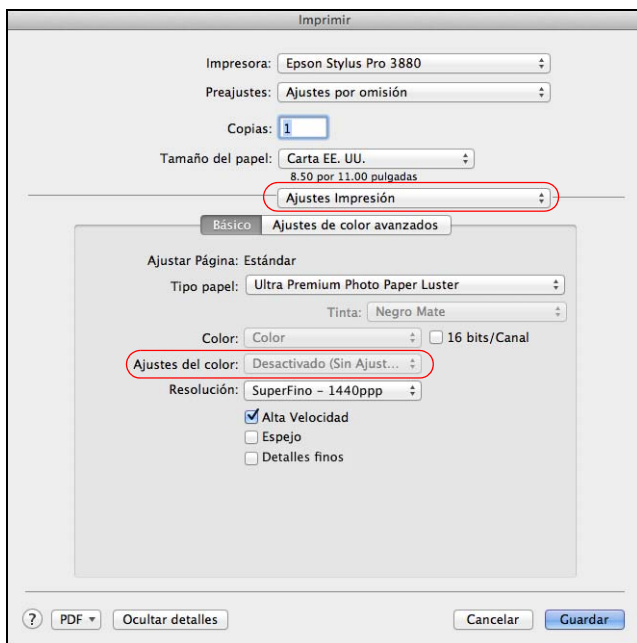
Imprimir

Impresora: Epson Stylus Pro 3880

Preajustes: Ajustes por omisión

Copias: 1

Tamaño del papel: Carta EE. UU.
8.50 por 11.00 pulgadas

Ajustes Impresión

Básico | Ajustes de color avanzados

Ajustar Página: Estándar

Tipo papel: Ultra Premium Photo Paper Luster

Tinta: Negro Mate

Color: Color
16 bits/Canal

Ajustes del color: Desactivado (Sin Ajust...

Resolución: SuperFino - 1440ppp

Alta Velocidad
Espejo
Detalles finos

?
PDF
Ocultar detalles
Cancelar
Guardar